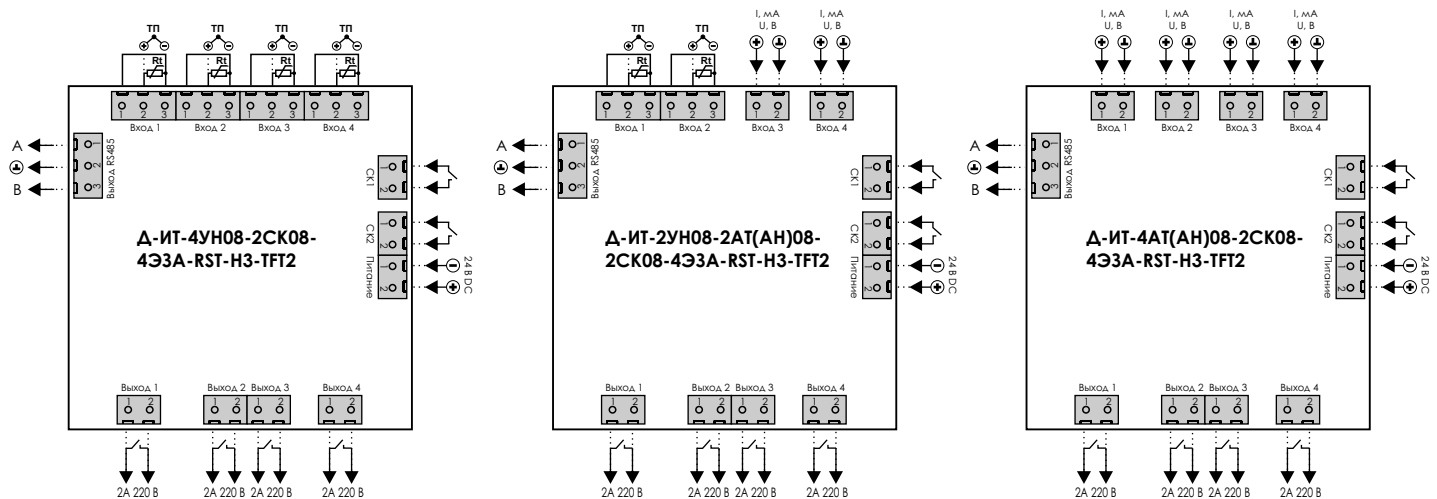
ТП ТП ТП ТП

Rt Rt Rt Rt

1 2 3 1 2 3 1 2 3 1 2 3

Вход 1 Вход 2 Вход 3 Вход 4

A
B
1 2 3
Выход RS485

СК1
1 2
СК2
1 2
Питание
1 2
24 В DC

Д-ИТ-4УН08-2СК08-4ЭЗА-RST-Н3-TFT2

Выход 1 Выход 2 Выход 3 Выход 4
1 2 1 2 1 2 1 2

2А 220 В 2А 220 В 2А 220 В 2А 220 В

ТП ТП I, мА U, В I, мА U, В

Rt Rt

1 2 3 1 2 3 1 2 1 2

Вход 1 Вход 2 Вход 3 Вход 4

A
B
1 2 3
Выход RS485

СК1
1 2
СК2
1 2
Питание
1 2
24 В DC

Д-ИТ-2УН08-2АТ(АН)08-2СК08-4ЭЗА-RST-Н3-TFT2

Выход 1 Выход 2 Выход 3 Выход 4
1 2 1 2 1 2 1 2

2А 220 В 2А 220 В 2А 220 В 2А 220 В

I, мА U, В I, мА U, В I, мА U, В I, мА U, В

1 2 1 2 1 2 1 2

Вход 1 Вход 2 Вход 3 Вход 4

A
B
1 2 3
Выход RS485

СК1
1 2
СК2
1 2
Питание
1 2
24 В DC

Д-ИТ-4АТ(АН)08-2СК08-4ЭЗА-RST-Н3-TFT2

Выход 1 Выход 2 Выход 3 Выход 4
1 2 1 2 1 2 1 2

2А 220 В 2А 220 В 2А 220 В 2А 220 В